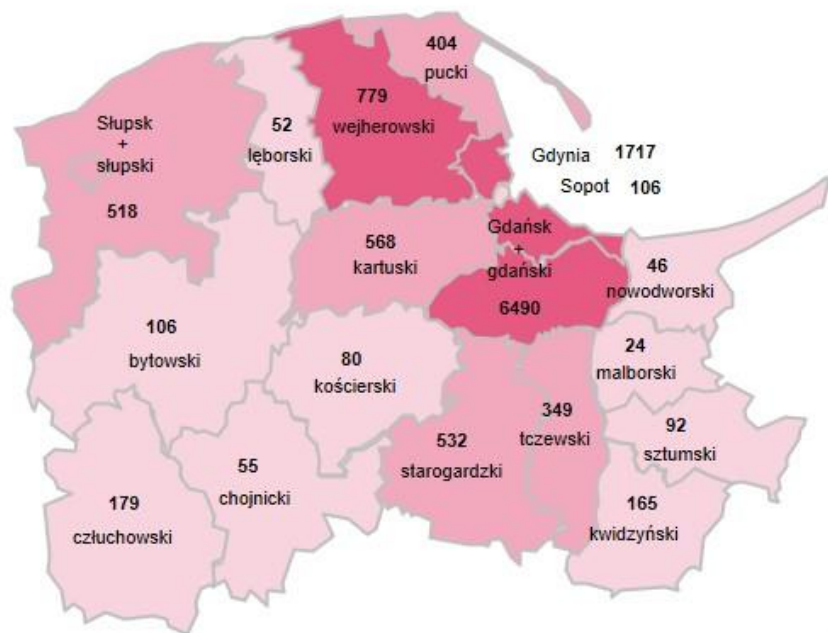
404
pucki

779
wejherowski

52
lęborski

Słupsk
+
słupski

518

Gdynia 1717
Sopot 106

Gdańsk
+
gdański

6490

568
kartuski

46
nowodworski

106
bytowski

80
kościerski

24
malborski

349
tczewski

532
starogardzki

92
sztumski

55
chojnicki

179
człuchowski

165
kwidzyński